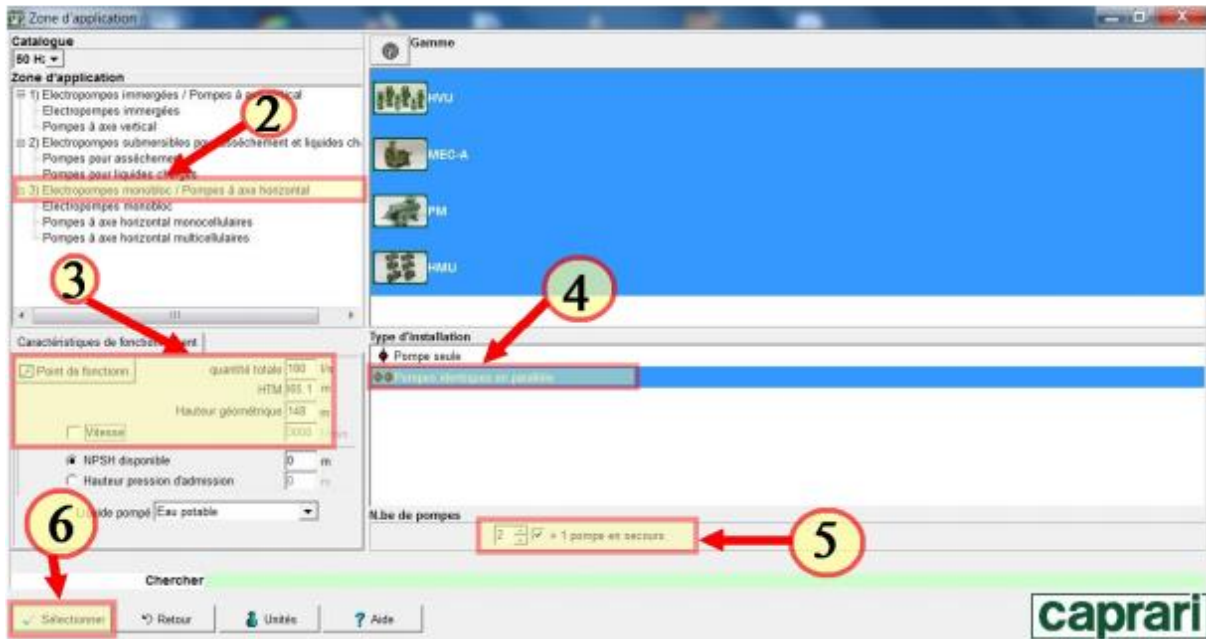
Zone d'application

Catalogue
50 Hz

Zone d'application
1) Electropompes immergées / Pompes à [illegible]tical
Electropompes immergées
Pompes à axe vertical
2) Electropompes submersibles po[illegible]ssèchement et liquides ch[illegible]
Pompes pour assèchement
Pompes pour liquides chargés
3) Electropompes monobloc / Pompes à axe horizontal
Electropompes monobloc
Pompes à axe horizontal monocellulaires
Pompes à axe horizontal multicellulaires

2

3

Caractéristiques de fonctio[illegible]ent
Point de fonctionn
quantité totale 100 l/s
HTM 165.1 m
Hauteur géométrique 148 m
Vitesse 3000 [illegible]
NPSH disponible 0 m
Hauteur pression d'admission 0 m
L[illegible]ide pompé Eau potable

Gamme
HVU
MEC-A
PM
HMU

4

Type d'installation
Pompe seule
Pompes electriques en parallèle

N.be de pompes
2 + 1 pompe en secours

5

6

Chercher

Sélectionner
Retour
Unités
Aide

caprari